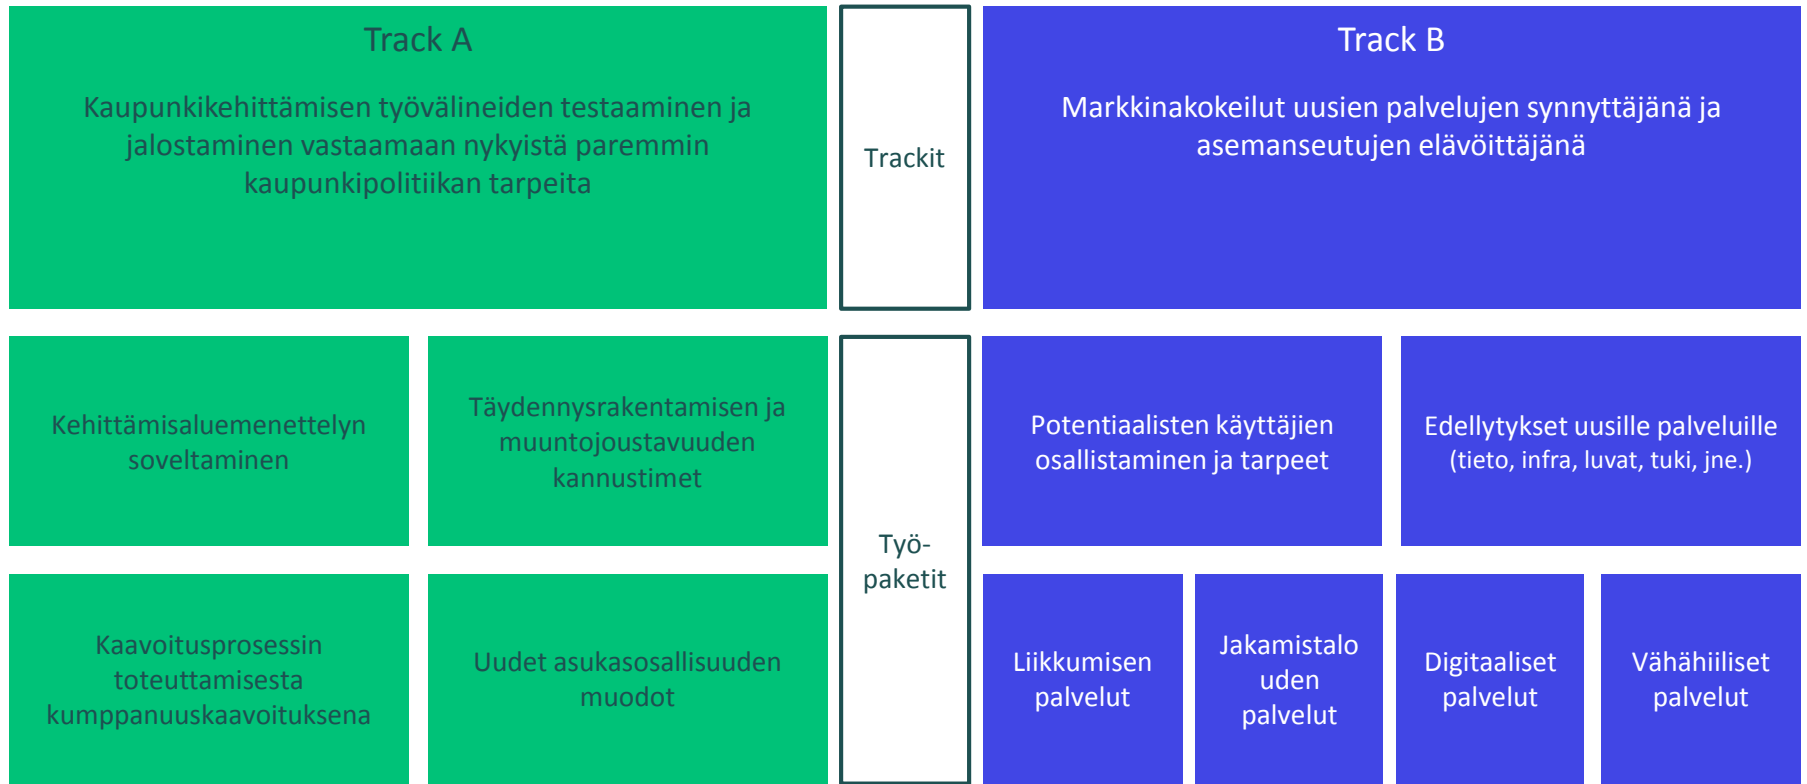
Track A

Kaupunkikehittämisen työvälineiden testaaminen ja jalostaminen vastaamaan nykyistä paremmin kaupunkipolitiikan tarpeita

Trackit

Track B

Markkinakokeilut uusien palvelujen synnyttäjänä ja asemanseutujen elävöittäjänä

Kehittämisaluemenettelyn soveltaminen

Täydennysrakentamisen ja muuntojoustavuuden kannustimet

Työ-paketit

Potentiaalisten käyttäjien osallistaminen ja tarpeet

Edellytykset uusille palveluille (tieto, infra, luvat, tuki, jne.)

Kaavoitusprosessin toteuttamisesta kumppanuuskaavoituksena

Uudet asukasosallisuuden muodot

Liikkumisen palvelut

Jakamistalo uden palvelut

Digitaaliset palvelut

Vähähiiliset palvelut